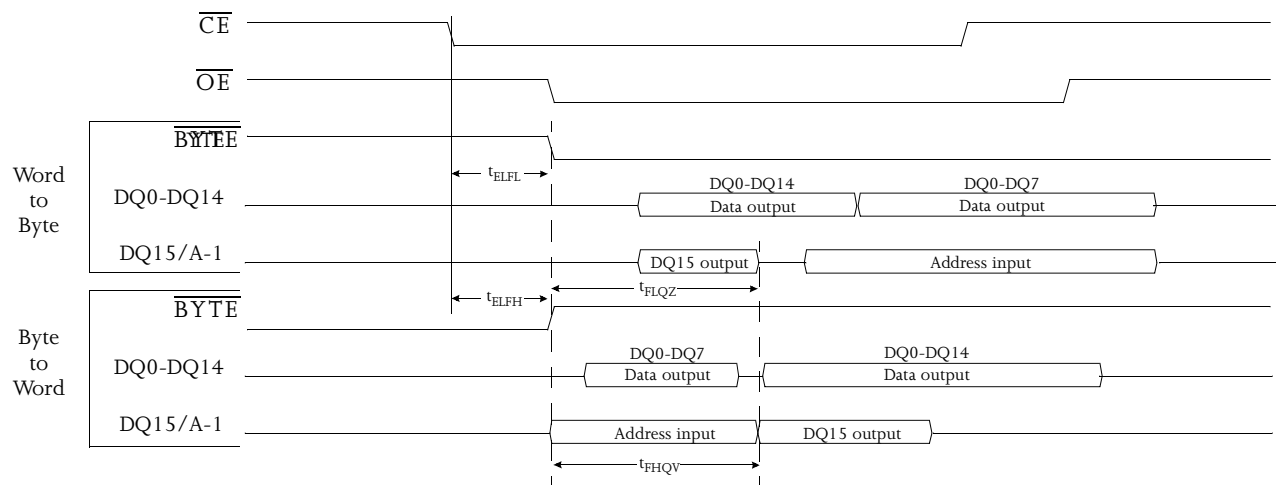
$\overline{CE}$

$\overline{OE}$

Word to Byte

$\overline{BYTE}$

$t_{ELFL}$

DQ0-DQ14

DQ0-DQ14 Data output

DQ0-DQ7 Data output

DQ15/A-1

DQ15 output

Address input

$t_{ELFH}$

$t_{FLQZ}$

Byte to Word

$\overline{BYTE}$

DQ0-DQ14

DQ0-DQ7 Data output

DQ0-DQ14 Data output

DQ15/A-1

Address input

DQ15 output

$t_{FHQV}$